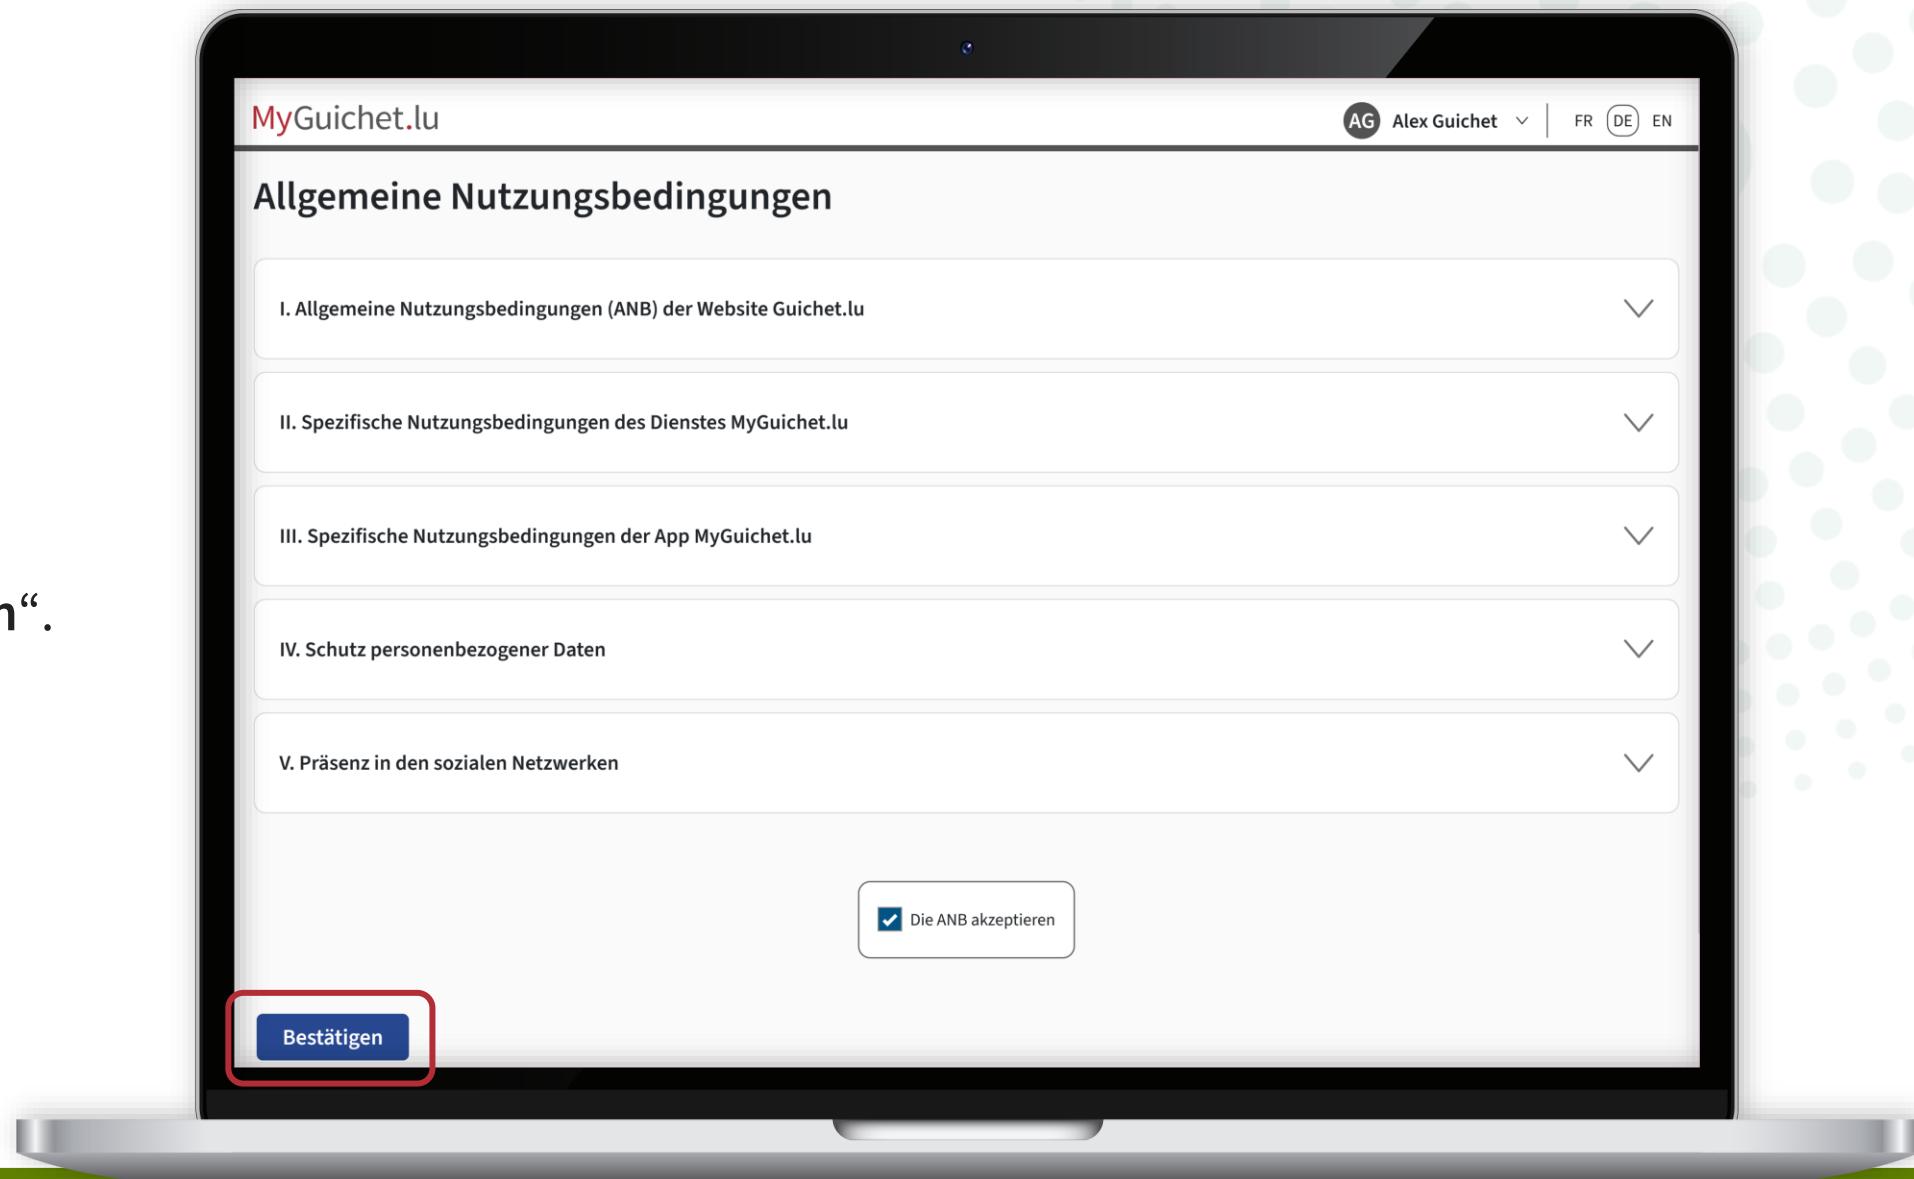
n“.

MyGuichet.lu

AG Alex Guichet

FR DE EN

Allgemeine Nutzungsbedingungen

I. Allgemeine Nutzungsbedingungen (ANB) der Website Guichet.lu

II. Spezifische Nutzungsbedingungen des Dienstes MyGuichet.lu

III. Spezifische Nutzungsbedingungen der App MyGuichet.lu

IV. Schutz personenbezogener Daten

V. Präsenz in den sozialen Netzwerken

Die ANB akzeptieren

Bestätigen